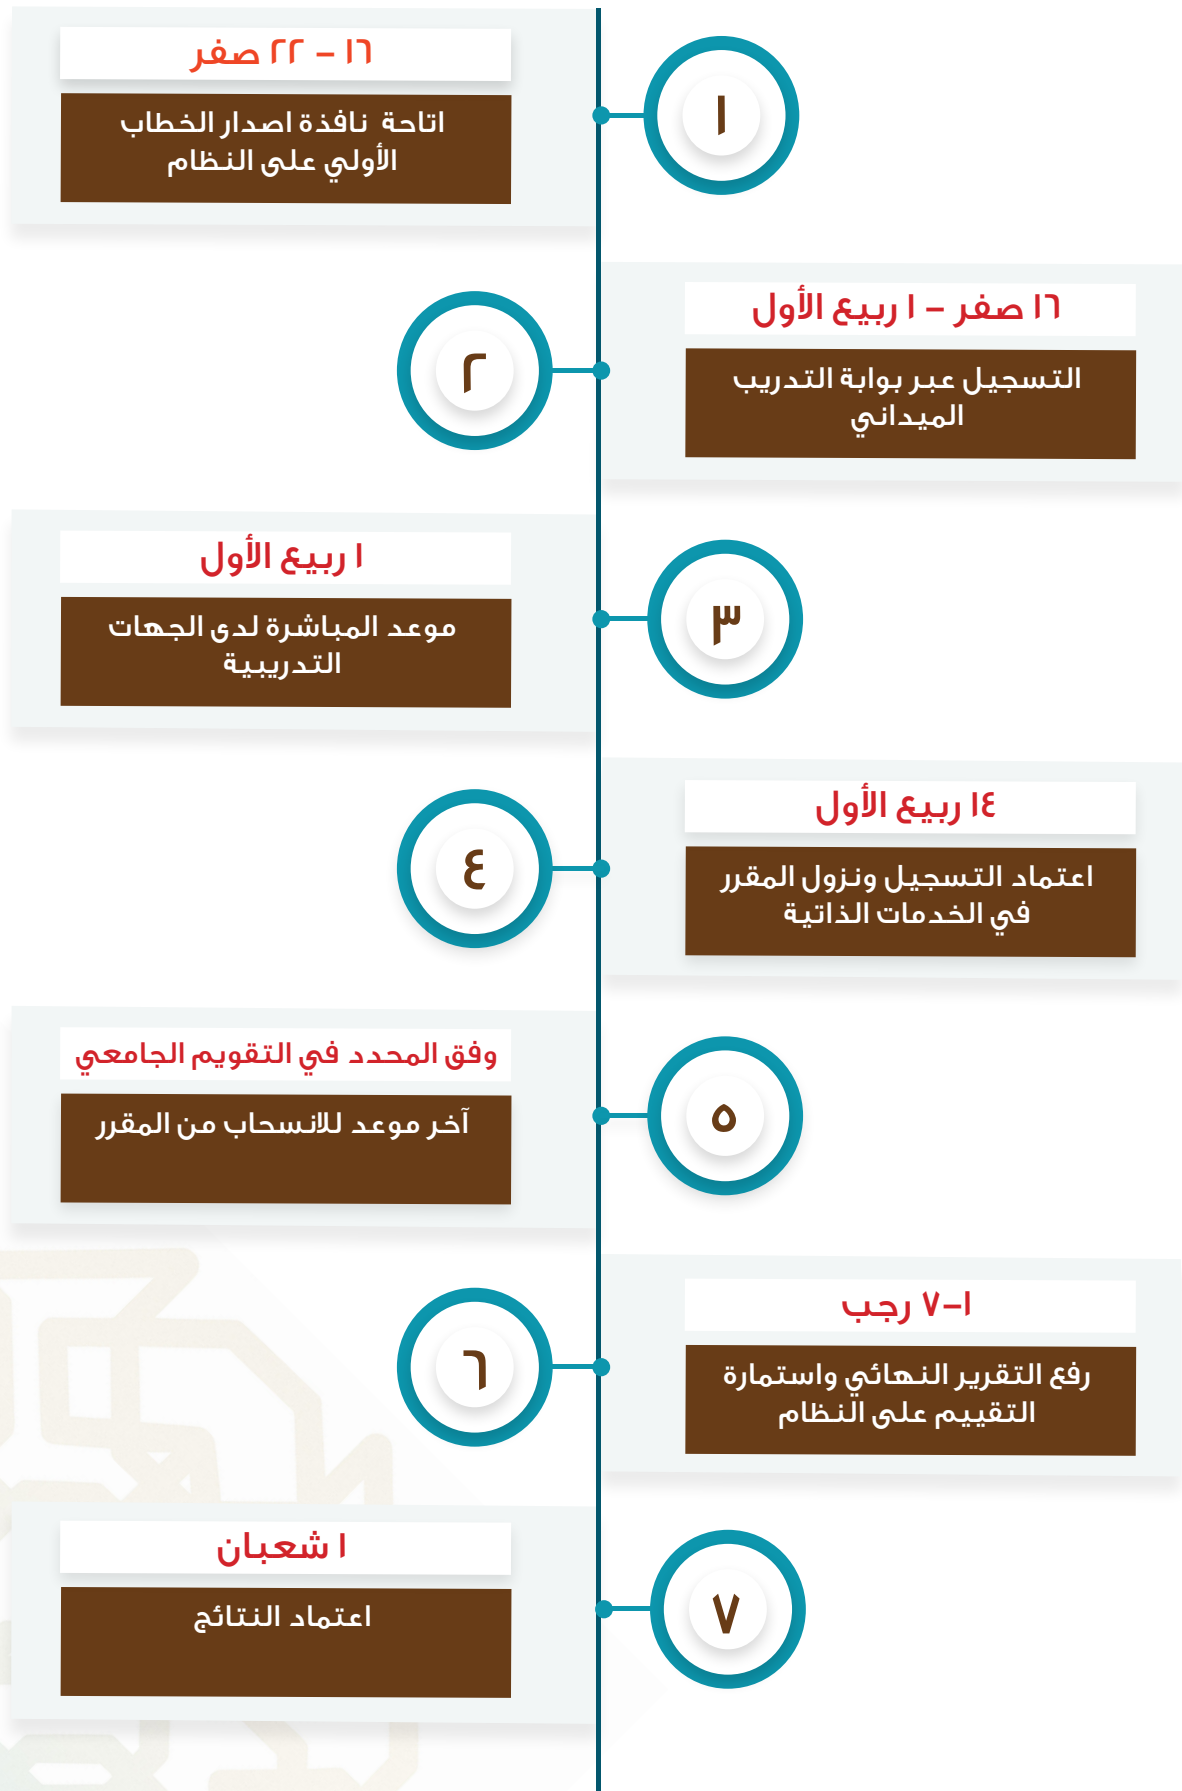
١

١٦ – ٢٢ صفر

اتاحة نافذة اصدار الخطاب الأولي على النظام

٢

١٦ صفر – ١ ربيع الأول

التسجيل عبر بوابة التدريب الميداني

٣

١ ربيع الأول

موعد المباشرة لدى الجهات التدريبية

٤

١٤ ربيع الأول

اعتماد التسجيل ونزول المقرر في الخدمات الذاتية

٥

وفق المحدد في التقويم الجامعي

آخر موعد للانسحاب من المقرر

٦

١–٧ رجب

رفع التقرير النهائي واستمارة التقييم على النظام

٧

١ شعبان

اعتماد النتائج